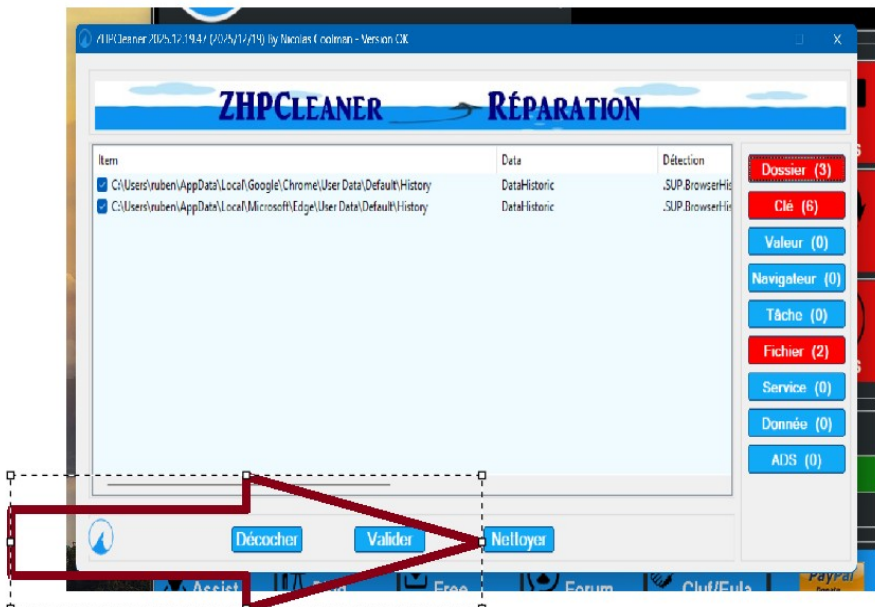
ZHPCleaner 2025.12.19.47 (2025/12/19) By Nicolas Coolman - Version OK

ZHPCleaner → Réparation

| Item | Data | Détection |
|---|---|---|
| C:\Users\ruben\AppData\Local\Google\Chrome\User Data\Default\History | DataHistoric | .SUP.BrowserHis |
| C:\Users\ruben\AppData\Local\Microsoft\Edge\User Data\Default\History | DataHistoric | .SUP.BrowserHis |

Dossier (3)
Clé (6)
Valeur (0)
Navigateur (0)
Tâche (0)
Fichier (2)
Service (0)
Donnée (0)
ADS (0)

Décocher
Valider
Nettoyer

Assist
Free
Forum
Cluf/Eula
PayPal
Donate